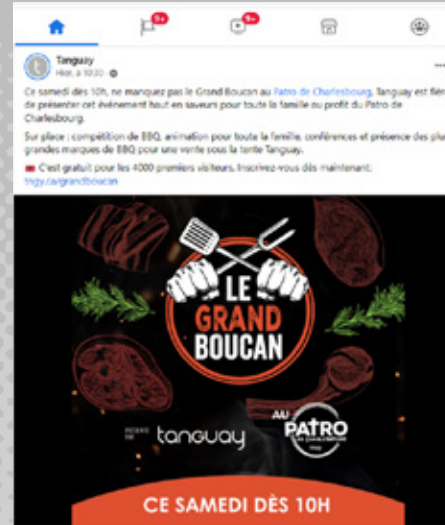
9+
9+

Tanguay
Hier, à 10:20 ·

Ce samedi dès 10h, ne manquez pas le Grand Boucan au Patro de Charlesbourg. Tanguay est fière de présenter cet événement haut en saveurs pour toute la famille au profit du Patro de Charlesbourg.

Sur place : compétition de BBQ, animation pour toute la famille, conférences et présence des plus grandes marques de BBQ pour une vente sous la tente Tanguay.

C'est gratuit pour les 4000 premiers visiteurs. Inscrivez-vous dès maintenant: tngy.ca/grandboucan

...

LE GRAND BOUCAN

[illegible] tanguay

AU PATRO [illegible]

CE SAMEDI DÈS 10H